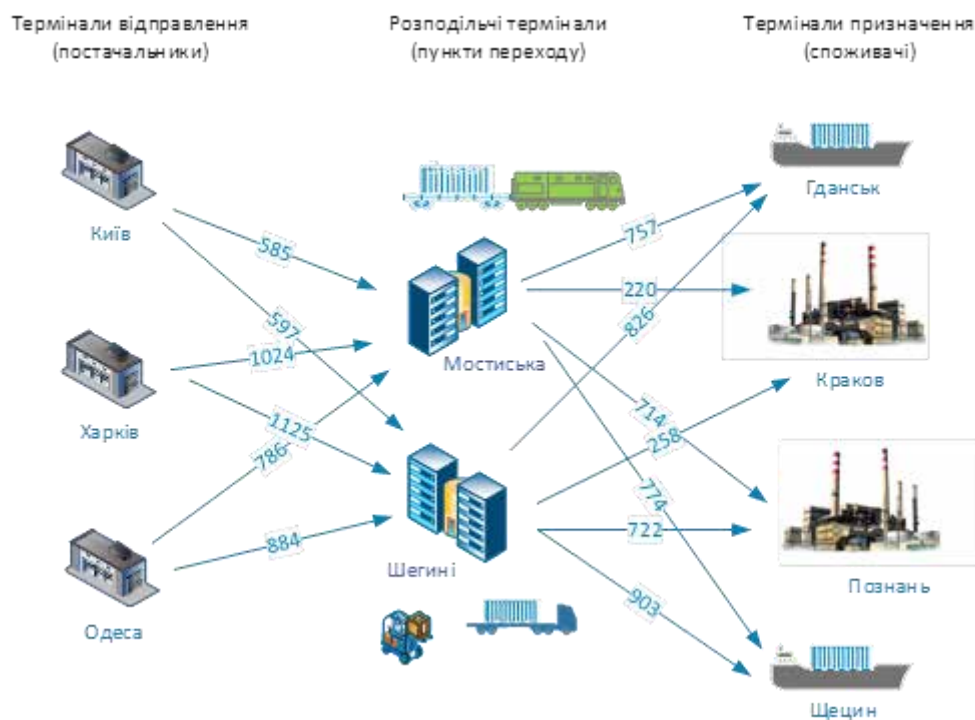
Термінали відправлення (постачальники)

Розподільчі термінали (пункти переходу)

Термінали призначення (споживачі)

Київ

585

597

1024

Харків

1125

786

Одеса

884

Мостиська

Шегині

757

220

826

714

258

774

722

903

Гданськ

Краков

Познань

Щецин